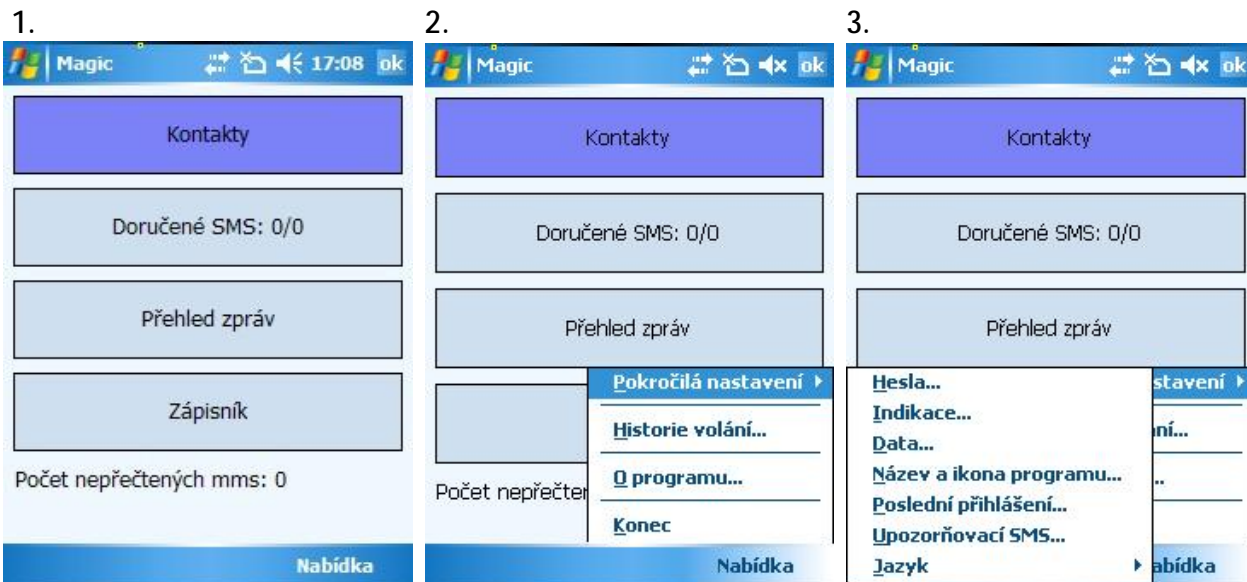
1.

Magic 17:08 ok

Kontakty

Doručené SMS: 0/0

Přehled zpráv

Zápisník

Počet nepřečtených mms: 0

Nabídka

2.

Magic ok

Kontakty

Doručené SMS: 0/0

Přehled zpráv

Počet nepřečten

Pokročilá nastavení

Historie volání...

O programu...

Konec

Nabídka

3.

Magic ok

Kontakty

Doručené SMS: 0/0

Přehled zpráv

Hesla...

Indikace...

Data...

Název a ikona programu...

Poslední přihlášení...

Upozorňovací SMS...

Jazyk

stavení

ání...

..

abídka